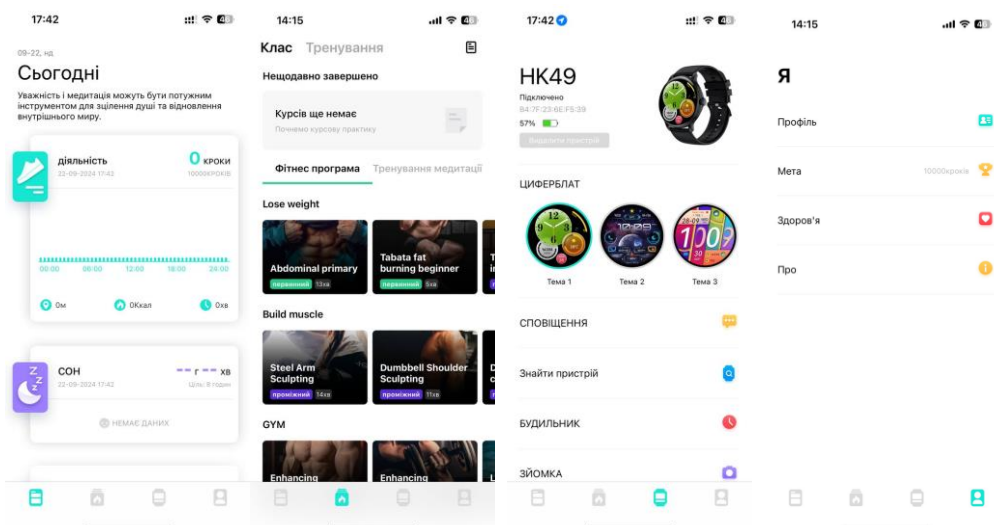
17:42

09-22, нд

Сьогодні

Уважність і медитація можуть бути потужним інструментом для зцілення душі та відновлення внутрішнього миру.

діяльність
22-09-2024 17:42

0 кроки
10000КРОКІВ

00:00 06:00 12:00 18:00 29:00

0м 0Ккал 0хв

СОН
22-09-2024 17:42

-- г -- хв
Ціль: 8 годин

НЕМАЄ ДАНИХ

14:15

Клас Тренування

Нещодавно завершено

Курсів ще немає
Почнемо курсову практику

Фітнес програма Тренування медитаці

Lose weight

Abdominal primary
первинний 12хв

Tabata fat burning beginner
первинний 5хв

Build muscle

Steel Arm Sculpting
проміжний 14хв

Dumbbell Shoulder Sculpting
проміжний 11хв

GYM

Enhancing

Enhancing

17:42

HK49
Підключено
B4:7F:23:6E:F5:39
57%
Відділити пристрій

ЦИФЕРБЛАТ

Тема 1 Тема 2 Тема 3

СПОВІЩЕННЯ

Знайти пристрій

БУДИЛЬНИК

ЗЙОМКА

14:15

Я

Профіль

Мета 10000кроків

Здоров'я

Про